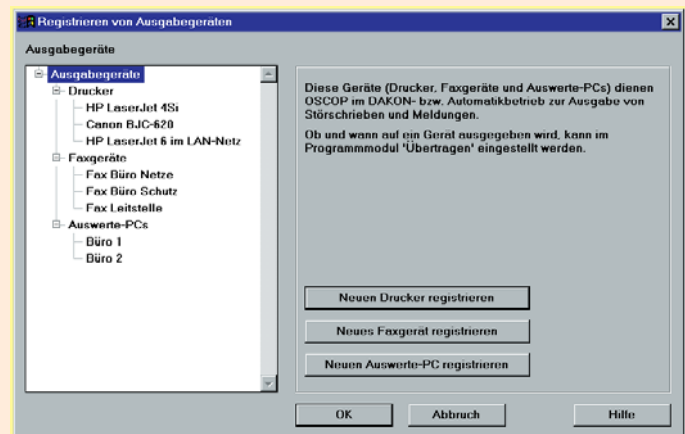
Registrieren von Ausgabegeräten

Ausgabegeräte

Ausgabegeräte
Drucker
HP LaserJet 4Si
Canon BJC-620
HP LaserJet 6 im LAN-Netz
Faxgeräte
Fax Büro Netze
Fax Büro Schutz
Fax Leitstelle
Auswerte-PCs
Büro 1
Büro 2

Diese Geräte (Drucker, Faxgeräte und Auswerte-PCs) dienen OSCOP im DAKON- bzw. Automatikbetrieb zur Ausgabe von Störschrieben und Meldungen.

Ob und wann auf ein Gerät ausgegeben wird, kann im Programmmodul 'Übertragen' eingestellt werden.

Neuen Drucker registrieren

Neues Faxgerät registrieren

Neuen Auswerte-PC registrieren

OK

Abbruch

Hilfe